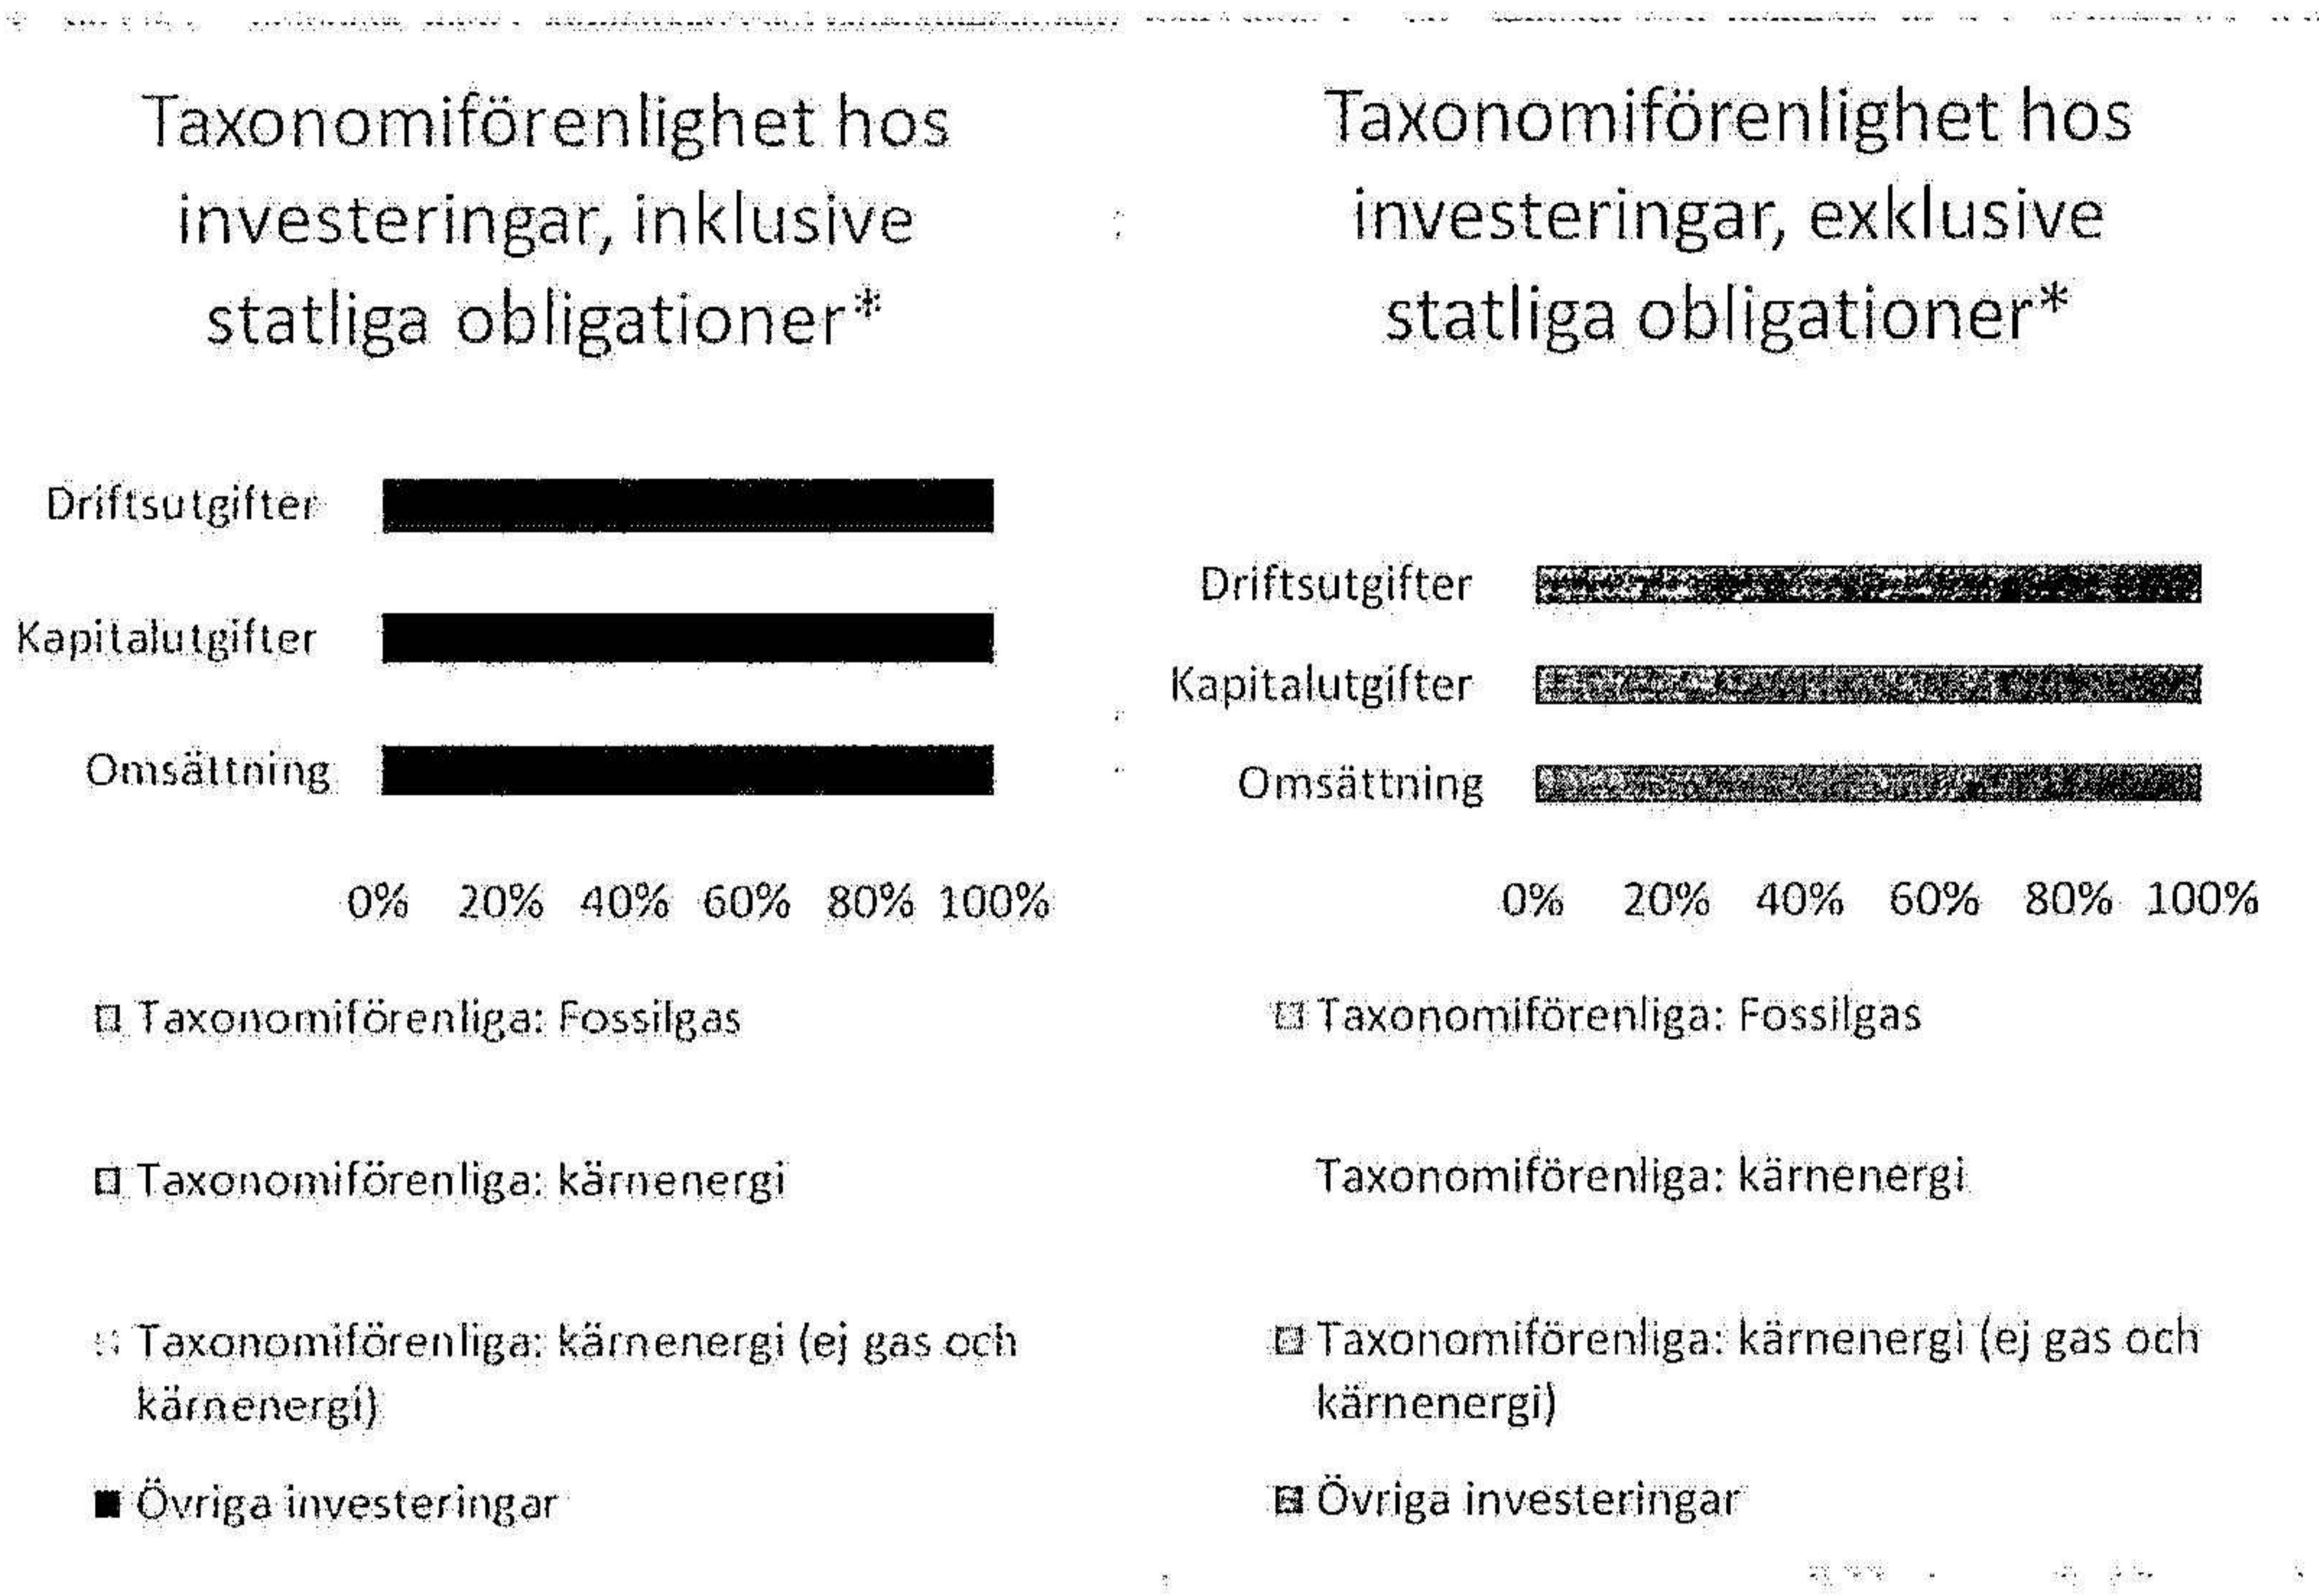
Taxonomiförenlighet hos investeringar, inklusive statliga obligationer*

Driftsutgifter

Kapitalutgifter

Omsättning

0% 20% 40% 60% 80% 100%

Taxonomiförenliga: Fossilgas

Taxonomiförenliga: kärnenergi

Taxonomiförenliga: kärnenergi (ej gas och kärnenergi)

Övriga investeringar

Taxonomiförenlighet hos investeringar, exklusive statliga obligationer*

Driftsutgifter

Kapitalutgifter

Omsättning

0% 20% 40% 60% 80% 100%

Taxonomiförenliga: Fossilgas

Taxonomiförenliga: kärnenergi

Taxonomiförenliga: kärnenergi (ej gas och kärnenergi)

Övriga investeringar